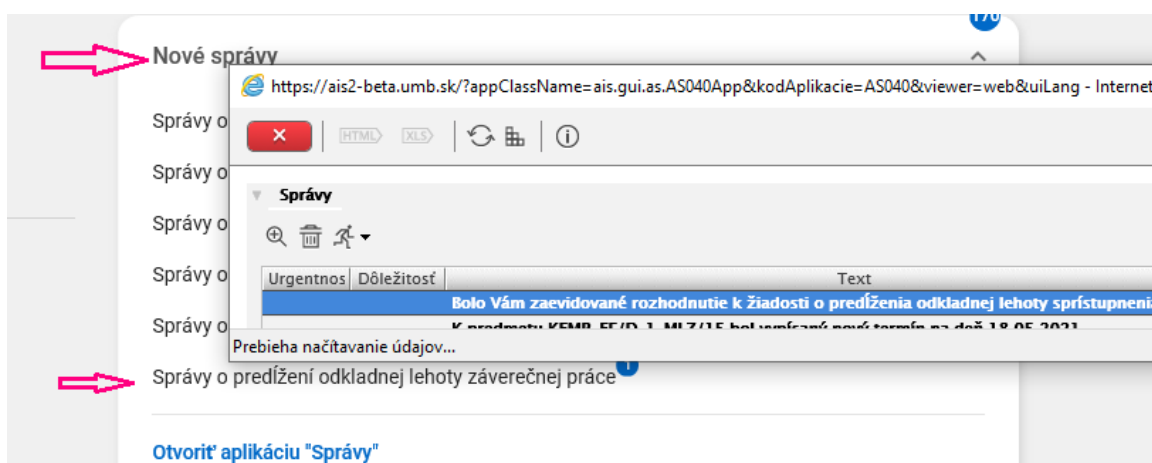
170

Nové správy

https://ais2-beta.umb.sk/?appClassName=ais.gui.as.AS040App&kodAplikacie=AS040&viewer=web&uiLang - Internet

HTML XLS

Správy o
Správy o
Správy o
Správy o
Správy o

Správy

| Urgentnos | Dôležitosť | Text |
|---|---|---|
| | | Bolo Vám zaevidované rozhodnutie k žiadosti o predĺženia odkladnej lehoty sprístupnenia |
| | | K predmetu KEMP FF/D 1 MLZ/15 bol vypísaný nový termín na deň 18.05.2021 |

Prebieha načítavanie údajov...

Správy o predĺžení odkladnej lehoty záverečnej práce 1

Otvoriť aplikáciu "Správy"